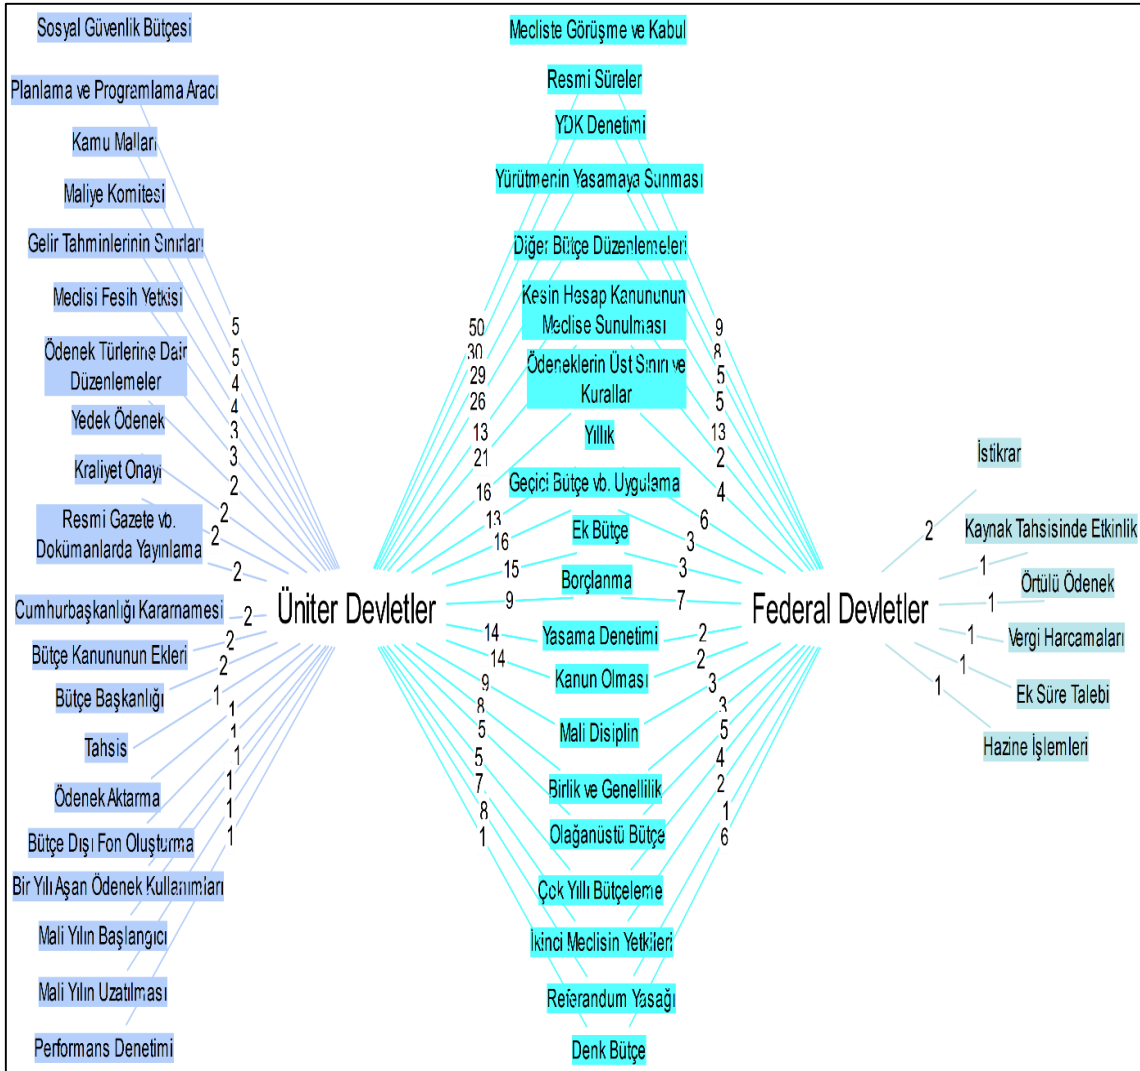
Sosyal Güvenlik Bütçesi

Planlama ve Programlama Aracı

Kamu Malları

Maliye Komitesi

Gelir Tahminlerinin Sınırları

Meclisi Fesih Yetkisi

Ödenek Türlerine Dair Düzenlemeler

Yedek Ödenek

Kraliyet Onayı

Resmi Gazete vb. Dokümanlarda Yayınlama

Cumhurbaşkanlığı Kararnamesi

Bütçe Kanununun Ekleri

Bütçe Başkanlığı

Tahsis

Ödenek Aktarma

Bütçe Dışı Fon Oluşturma

Bir Yılı Aşan Ödenek Kullanımları

Mali Yılın Başlangıcı

Mali Yılın Uzatılması

Performans Denetimi

5
5
4
4
3
3
2
2
2
2
2
2
2
1
1
1
1
1
1
1

Mecliste Görüşme ve Kabul

Resmi Süreler

YDK Denetimi

Yürütmenin Yasamaya Sunması

Diğer Bütçe Düzenlemeleri

Kesin Hesap Kanununun Meclise Sunulması

Ödeneklerin Üst Sınırı ve Kurallar

Yıllık

Geçici Bütçe vb. Uygulama

Ek Bütçe

Borçlanma

Yasama Denetimi

Kanun Olması

Mali Disiplin

Birlik ve Genellilik

Olağanüstü Bütçe

Çok Yıllı Bütçeleme

İkinci Meclisin Yetkileri

Referandum Yasağı

Denk Bütçe

50
30
29
26
13
21
16
13
16
15
9
14
14
9
8
5
5
7
8
1

9
8
5
5
13
2
4
6
3
3
7
2
2
3
3
5
4
2
1
6

Üniter Devletler

Federal Devletler

İstikrar

Kaynak Tahsisinde Etkinlik

Örtülü Ödenek

Vergi Harcamaları

Ek Süre Talebi

Hazine İşlemleri

2
1
1
1
1
1